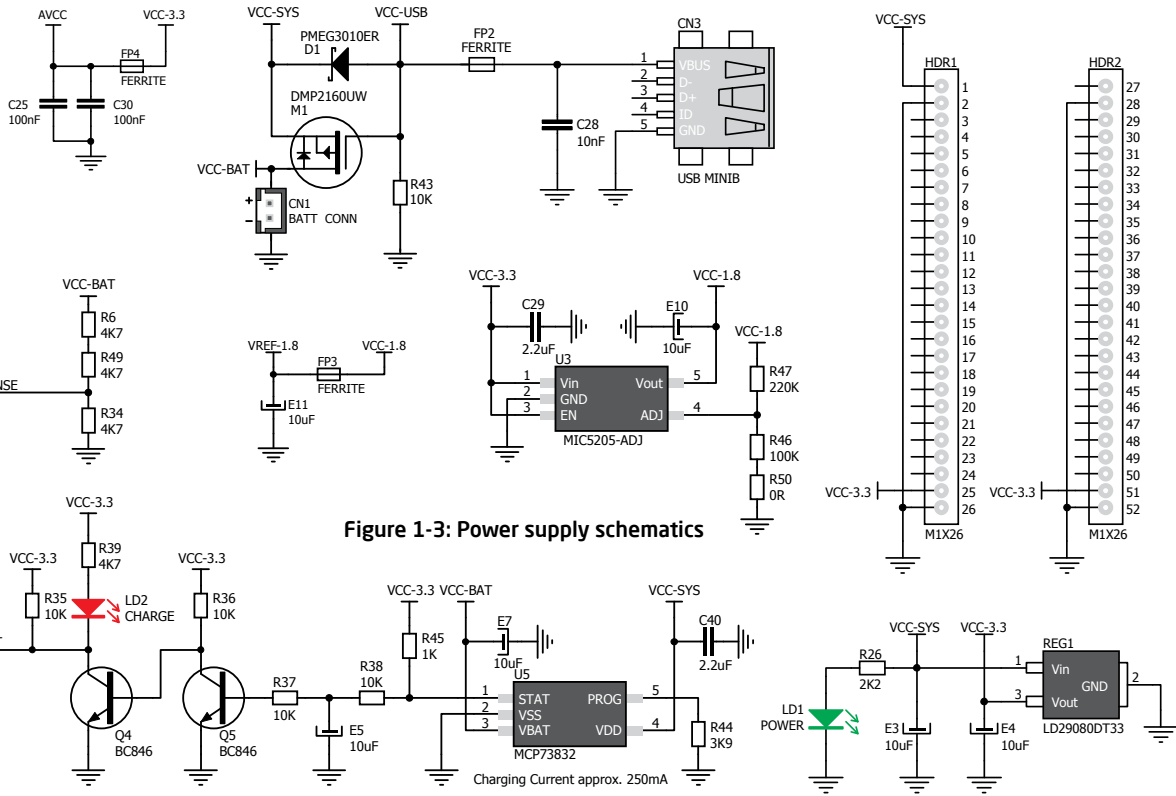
AVCC
VCC-3.3
FP4
FERRITE
C25
100nF
C30
100nF

VCC-SYS
VCC-USB
PMEG3010ER
D1
FP2
FERRITE
CN3
DMP2160UW
M1
1
2
3
4
5
VBUS
D-
D+
ID
GND
C28
10nF
USB MINIB
VCC-BAT
+
-
CN1
BATT CONN
R43
10K

VCC-SYS
HDR1
1
2
3
4
5
6
7
8
9
10
11
12
13
14
15
16
17
18
19
20
21
22
23
24
25
26
VCC-3.3
M1X26

HDR2
27
28
29
30
31
32
33
34
35
36
37
38
39
40
41
42
43
44
45
46
47
48
49
50
51
52
VCC-3.3
M1X26

VCC-BAT
R6
4K7
R49
4K7
NSE
R34
4K7

VREF-1.8
FP3
FERRITE
VCC-1.8
E11
10uF

VCC-3.3
C29
2.2uF
VCC-1.8
E10
10uF
U3
1
2
3
Vin
GND
EN
Vout
ADJ
5
4
MIC5205-ADJ
VCC-1.8
R47
220K
R46
100K
R50
0R

Figure 1-3: Power supply schematics

VCC-3.3
R39
4K7
VCC-3.3
R35
10K
LD2
CHARGE
VCC-3.3
R36
10K
Q4
BC846
Q5
BC846
R37
10K
E5
10uF
R38
10K
VCC-3.3
VCC-BAT
R45
1K
E7
10uF
U5
1
2
3
STAT
VSS
VBAT
PROG
VDD
5
4
MCP73832
VCC-SYS
C40
2.2uF
R44
3K9
Charging Current approx. 250mA

LD1
POWER
R26
2K2
VCC-SYS
VCC-3.3
E3
10uF
E4
10uF
REG1
1
3
Vin
GND
Vout
2
LD29080DT33